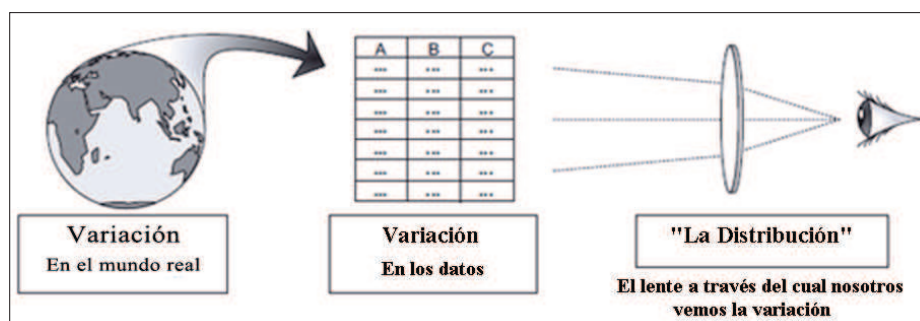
| A | B | C |
|---|---|---|
| ... | ... | ... |
| ... | ... | ... |
| ... | ... | ... |
| ... | ... | ... |
| ... | ... | ... |
| ... | ... | ... |
| ... | ... | ... |

Variación
En el mundo real

Variación
En los datos

"La Distribución"

El lente a través del cual nosotros vemos la variación